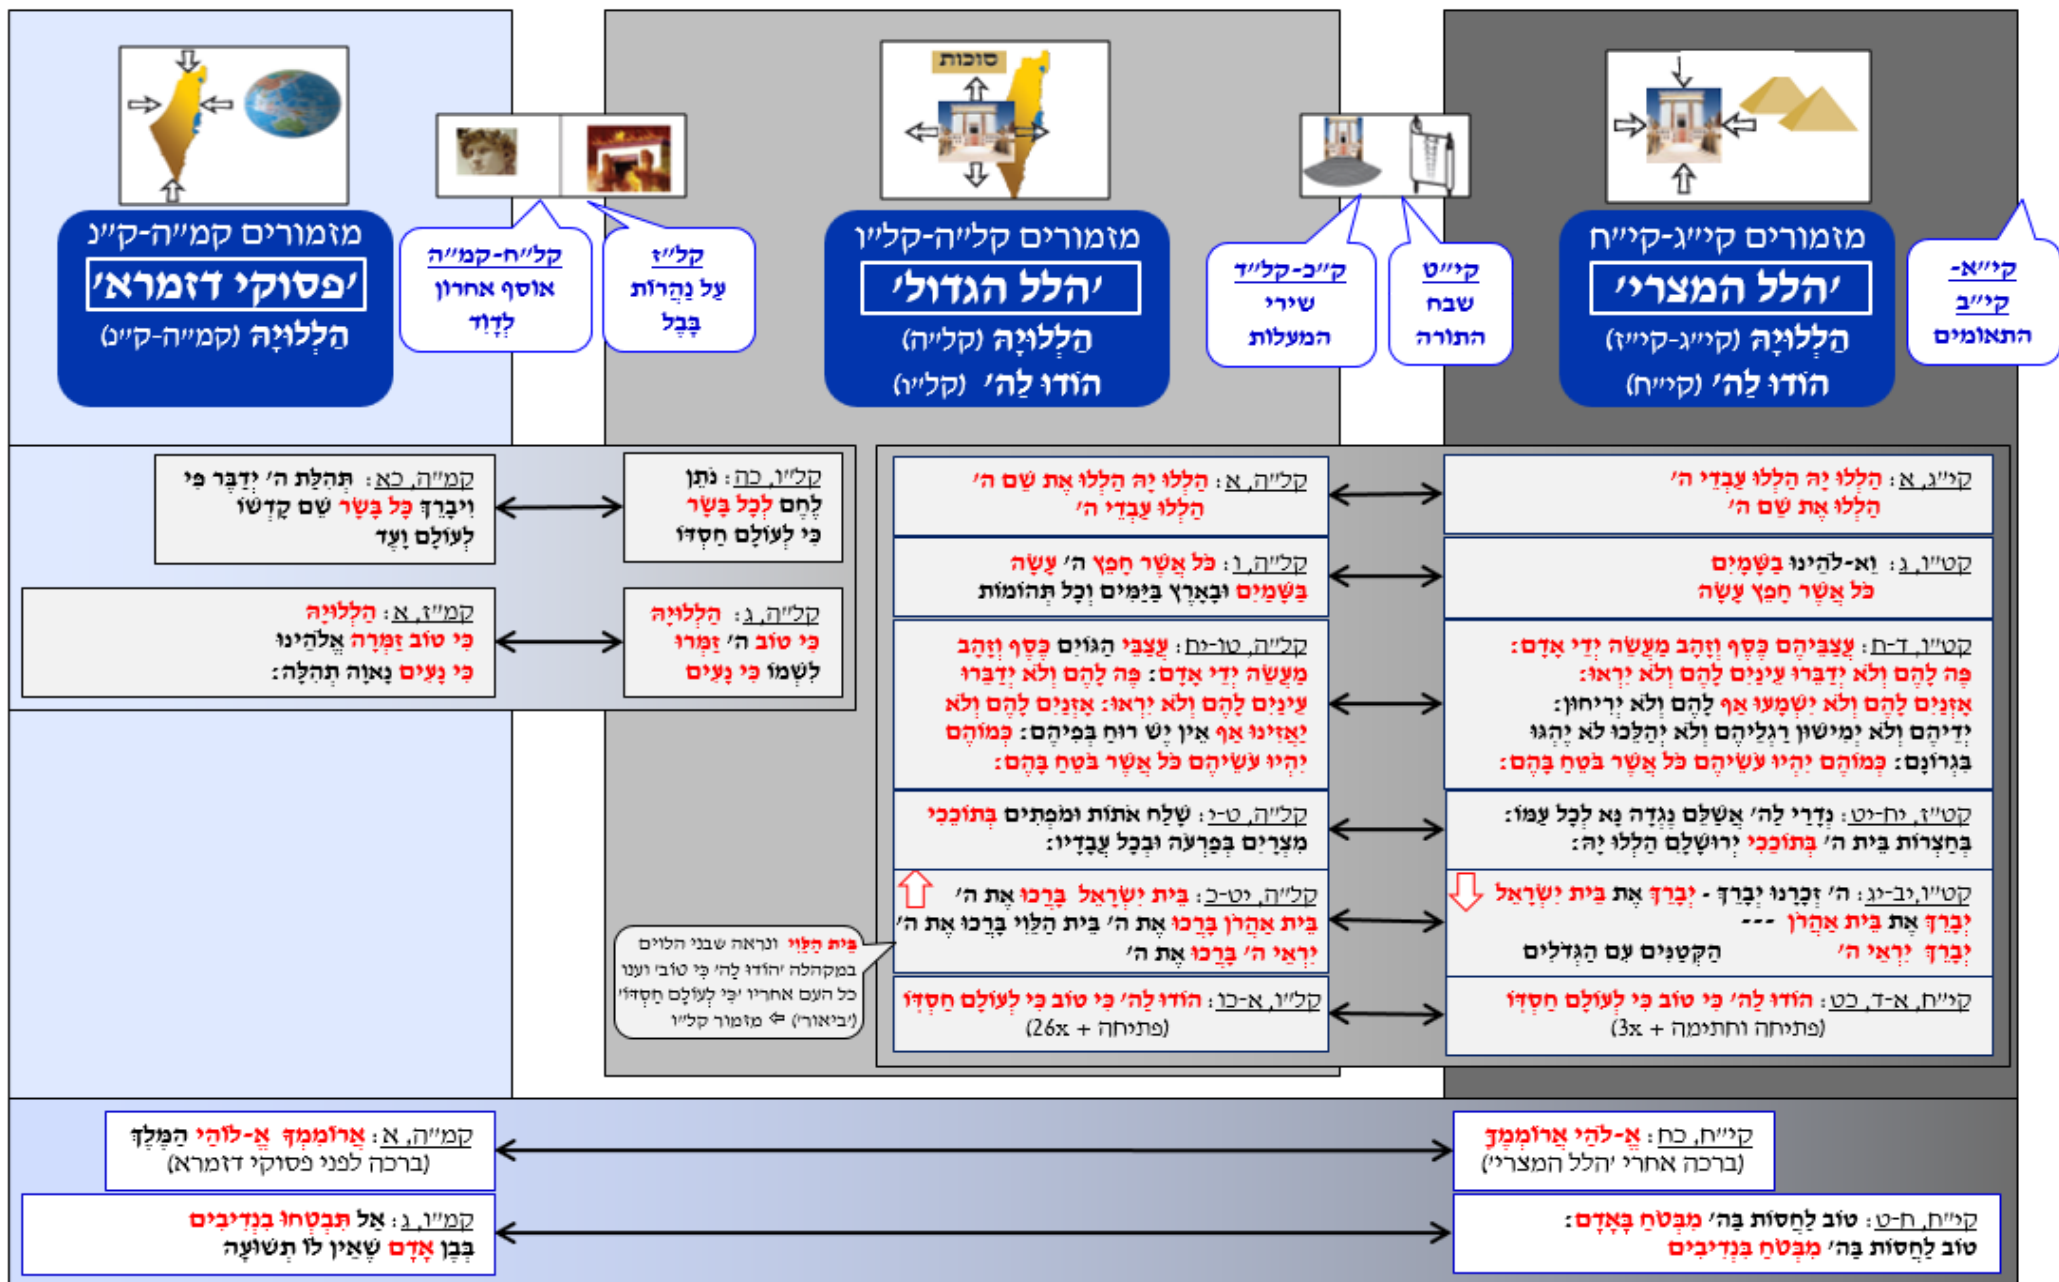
סוכות

מזמורים קי״ג-קי״ח
׳הלל המצרי׳
הַלְלוּיָהּ (קי״ג-קי״ז)
הוֹדוּ לַה׳ (קי״ח)

קי״א-קי״ב
התאומים

קי״ט
שבח התורה

ק״כ-קל״ד
שירי המעלות

מזמורים קל״ה-קל״ו
׳הלל הגדול׳
הַלְלוּיָהּ (קל״ה)
הוֹדוּ לַה׳ (קל״ו)

קל״ז
עַל נַהֲרוֹת בָּבֶל

קל״ח-קמ״ה
אוסף אחרון לְדָוִד

מזמורים קמ״ה-ק״נ
׳פסוקי דזמרא׳
הַלְלוּיָהּ (קמ״ה-ק״נ)

קי״ג, א: הַלְלוּ יָהּ הַלְלוּ עַבְדֵי ה׳ הַלְלוּ אֶת שֵׁם ה׳

קל״ה, א: הַלְלוּ יָהּ הַלְלוּ אֶת שֵׁם ה׳ הַלְלוּ עַבְדֵי ה׳

קט״ו, ג: וֵא-לֹהֵינוּ בַשָּׁמָיִם כֹּל אֲשֶׁר חָפֵץ עָשָׂה

קל״ה, ו: כֹּל אֲשֶׁר חָפֵץ ה׳ עָשָׂה בַּשָּׁמַיִם וּבָאָרֶץ בַּיַּמִּים וְכָל תְּהוֹמוֹת

קט״ו, ד-ח: עֲצַבֵּיהֶם כֶּסֶף וְזָהָב מַעֲשֵׂה יְדֵי אָדָם: פֶּה לָהֶם וְלֹא יְדַבֵּרוּ עֵינַיִם לָהֶם וְלֹא יִרְאוּ: אָזְנַיִם לָהֶם וְלֹא יִשְׁמָעוּ אַף לָהֶם וְלֹא יְרִיחוּן: יְדֵיהֶם וְלֹא יְמִישׁוּן רַגְלֵיהֶם וְלֹא יְהַלֵּכוּ לֹא יֶהְגּוּ בִּגְרוֹנָם: כְּמוֹהֶם יִהְיוּ עֹשֵׂיהֶם כֹּל אֲשֶׁר בֹּטֵחַ בָּהֶם:

קל״ה, טו-יח: עֲצַבֵּי הַגּוֹיִם כֶּסֶף וְזָהָב מַעֲשֵׂה יְדֵי אָדָם: פֶּה לָהֶם וְלֹא יְדַבֵּרוּ עֵינַיִם לָהֶם וְלֹא יִרְאוּ: אָזְנַיִם לָהֶם וְלֹא יַאֲזִינוּ אַף אֵין יֶשׁ רוּחַ בְּפִיהֶם: כְּמוֹהֶם יִהְיוּ עֹשֵׂיהֶם כֹּל אֲשֶׁר בֹּטֵחַ בָּהֶם:

קט״ז, יח-יט: נְדָרַי לַה׳ אֲשַׁלֵּם נֶגְדָה נָּא לְכָל עַמּוֹ: בְּחַצְרוֹת בֵּית ה׳ בְּתוֹכֵכִי יְרוּשָׁלָםִ הַלְלוּ יָהּ:

קל״ה, ט-י: שָׁלַח אֹתוֹת וּמֹפְתִים בְּתוֹכֵכִי מִצְרָיִם בְּפַרְעֹה וּבְכָל עֲבָדָיו:

קט״ו, יב-יג: ה׳ זְכָרָנוּ יְבָרֵךְ - יְבָרֵךְ אֶת בֵּית יִשְׂרָאֵל יְבָרֵךְ אֶת בֵּית אַהֲרֹן --- יְבָרֵךְ יִרְאֵי ה׳ הַקְּטַנִּים עִם הַגְּדֹלִים

קל״ה, יט-כ: בֵּית יִשְׂרָאֵל בָּרְכוּ אֶת ה׳ בֵּית אַהֲרֹן בָּרְכוּ אֶת ה׳ בֵּית הַלֵּוִי בָּרְכוּ אֶת ה׳ יִרְאֵי ה׳ בָּרְכוּ אֶת ה׳

בית הלוי ונראה שבני הלוים במקהלה ׳הודו לה׳ כי טוב׳ וענו כל העם אחריו ׳כי לעולם חסדו׳ (׳ביאור׳) ⇦ מזמור קל״ו

קי״ח, א-ד, כט: הוֹדוּ לַה׳ כִּי טוֹב כִּי לְעוֹלָם חַסְדּוֹ (פתיחה וחתימה + 3x)

קל״ו, א-כו: הוֹדוּ לַה׳ כִּי טוֹב כִּי לְעוֹלָם חַסְדּוֹ (פתיחה + 26x)

קל״ו, כה: נֹתֵן לֶחֶם לְכָל בָּשָׂר כִּי לְעוֹלָם חַסְדּוֹ

קמ״ה, כא: תְּהִלַּת ה׳ יְדַבֶּר פִּי וִיבָרֵךְ כָּל בָּשָׂר שֵׁם קָדְשׁוֹ לְעוֹלָם וָעֶד

קל״ה, ג: הַלְלוּיָהּ כִּי טוֹב ה׳ זַמְּרוּ לִשְׁמוֹ כִּי נָעִים

קמ״ז, א: הַלְלוּיָהּ כִּי טוֹב זַמְּרָה אֱלֹהֵינוּ כִּי נָעִים נָאוָה תְהִלָּה:

קי״ח, כח: אֱ-לֹהַי אֲרוֹמְמֶךָּ (ברכה אחרי ׳הלל המצרי׳)

קמ״ה, א: אֲרוֹמִמְךָ אֱ-לוֹהַי הַמֶּלֶךְ (ברכה לפני פסוקי דזמרא)

קי״ח, ח-ט: טוֹב לַחֲסוֹת בַּה׳ מִבְּטֹחַ בָּאָדָם: טוֹב לַחֲסוֹת בַּה׳ מִבְּטֹחַ בִּנְדִיבִים

קמ״ו, ג: אַל תִּבְטְחוּ בִנְדִיבִים בְּבֶן אָדָם שֶׁאֵין לוֹ תְשׁוּעָה